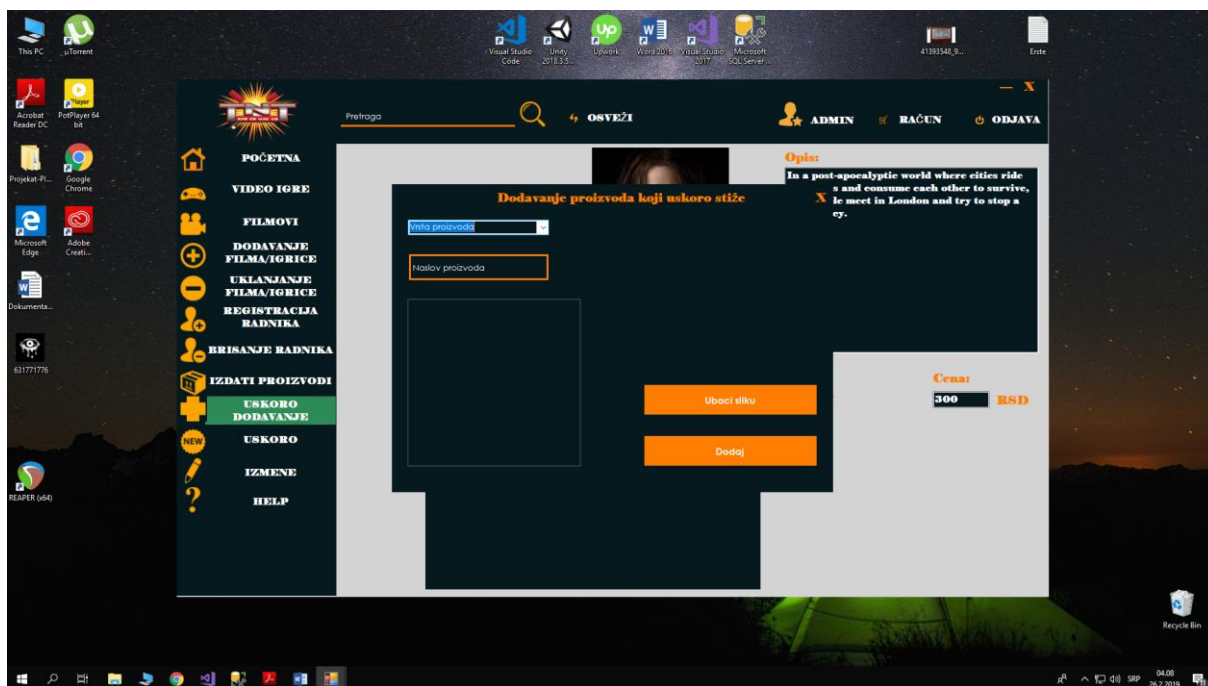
This PC
µTorrent
Visual Studio Code
Unity 2018.3.5...
Upwork
Word 2016
Visual Studio 2017
Microsoft SQL Server ...
41393548_9...
Erste

Acrobat Reader DC
PotPlayer 64 bit
Projekat-Pl...
Google Chrome
Microsoft Edge
Adobe Creati...
Dokumenta...
631771776
REAPER (x64)

— X

Pretraga
OSVEŽI
ADMIN
RAČUN
ODJAVA

POČETNA
VIDEO IGRE
FILMOVI
DODAVANJE FILMA/IGRICE
UKLANJANJE FILMA/IGRICE
REGISTRACIJA RADNIKA
BRISANJE RADNIKA
IZDATI PROIZVODI
USKORO DODAVANJE
USKORO
IZMENE
HELP

Opis:
In a post-apocalyptic world where cities ride s and consume each other to survive, le meet in London and try to stop a cy.

Dodavanje proizvoda koji uskoro stiže
X
Vrsta proizvoda
Naslov proizvoda
Ubaci sliku
Dodaj

Cena:
300
RSD

Recycle Bin

SRP 04.08 26.2.2019